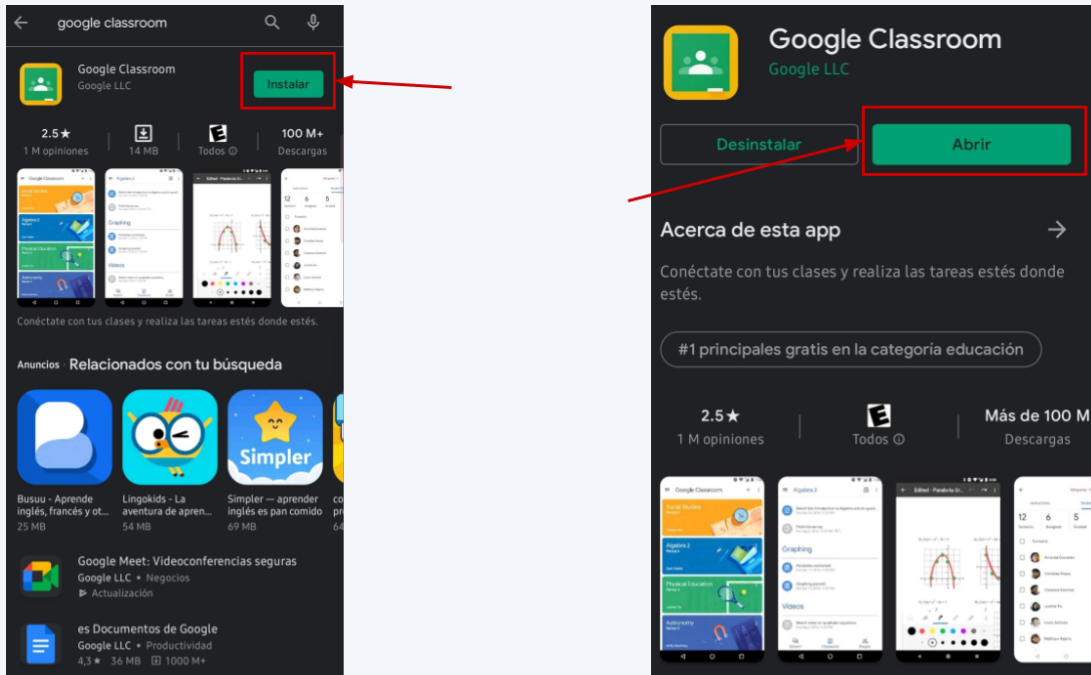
google classroom

Google Classroom
Google LLC
Instalar

2.5★
1 M opiniones
14 MB
Todos ⓘ
100 M+
Descargas

Conéctate con tus clases y realiza las tareas estés donde estés.

Anuncios · Relacionados con tu búsqueda

Simpler

Busuu - Aprende inglés, francés y ot...
25 MB

Lingokids - La aventura de apren...
54 MB

Simpler — aprender inglés es pan comido
69 MB

Google Meet: Videoconferencias seguras
Google LLC • Negocios
Actualización

es Documentos de Google
Google LLC • Productividad
4,3★ 36 MB 1000 M+

Google Classroom
Google LLC

Desinstalar
Abrir

Acerca de esta app →

Conéctate con tus clases y realiza las tareas estés donde estés.

#1 principales gratis en la categoría educación

2.5★
1 M opiniones
Todos ⓘ
Más de 100 M
Descargas